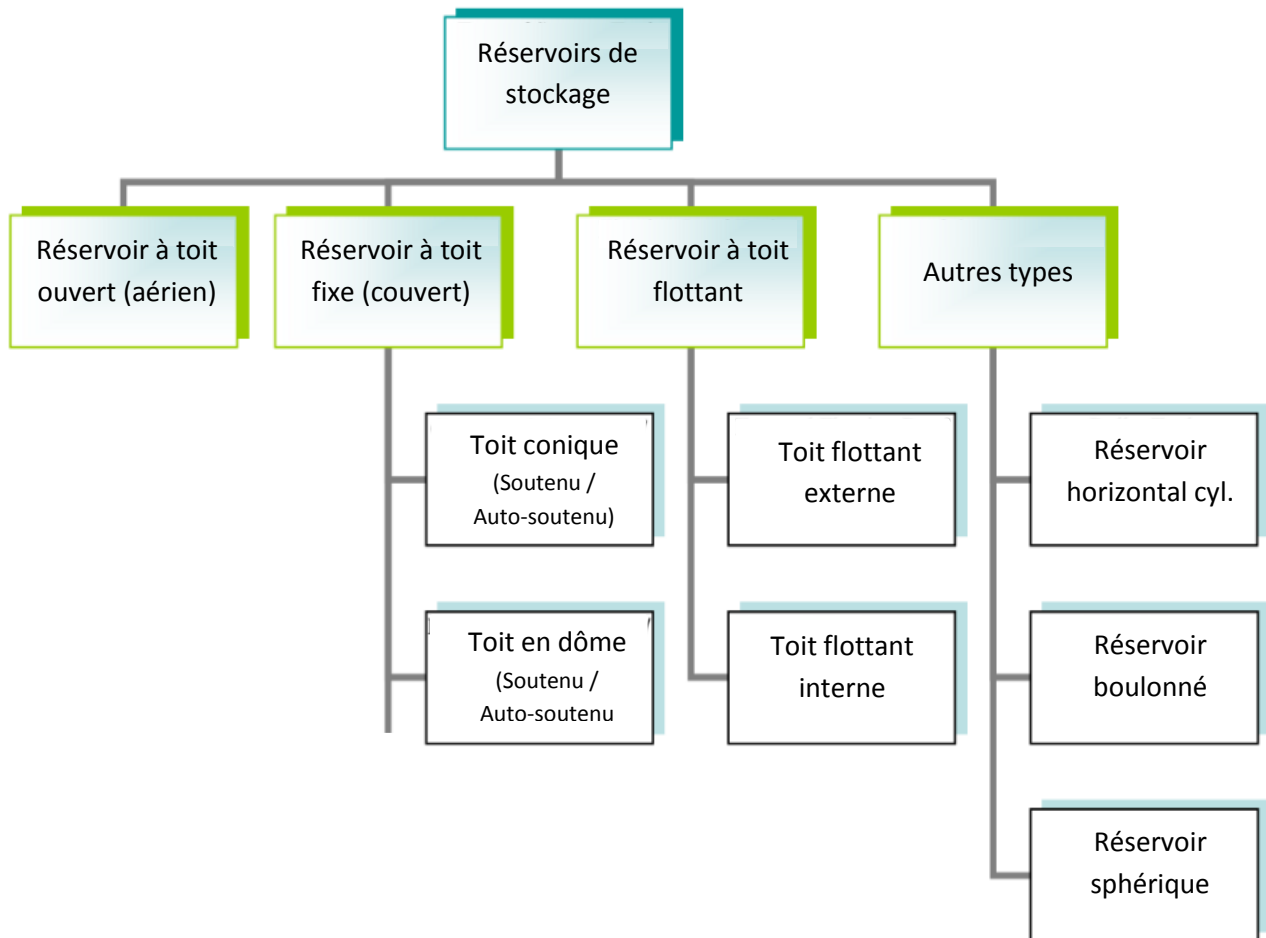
Réservoirs de stockage

Réservoir à toit ouvert (aérien)

Réservoir à toit fixe (couvert)

Toit conique (Soutenu / Auto-soutenu)

Toit en dôme (Soutenu / Auto-soutenu

Réservoir à toit flottant

Toit flottant externe

Toit flottant interne

Autres types

Réservoir horizontal cyl.

Réservoir boulonné

Réservoir sphérique